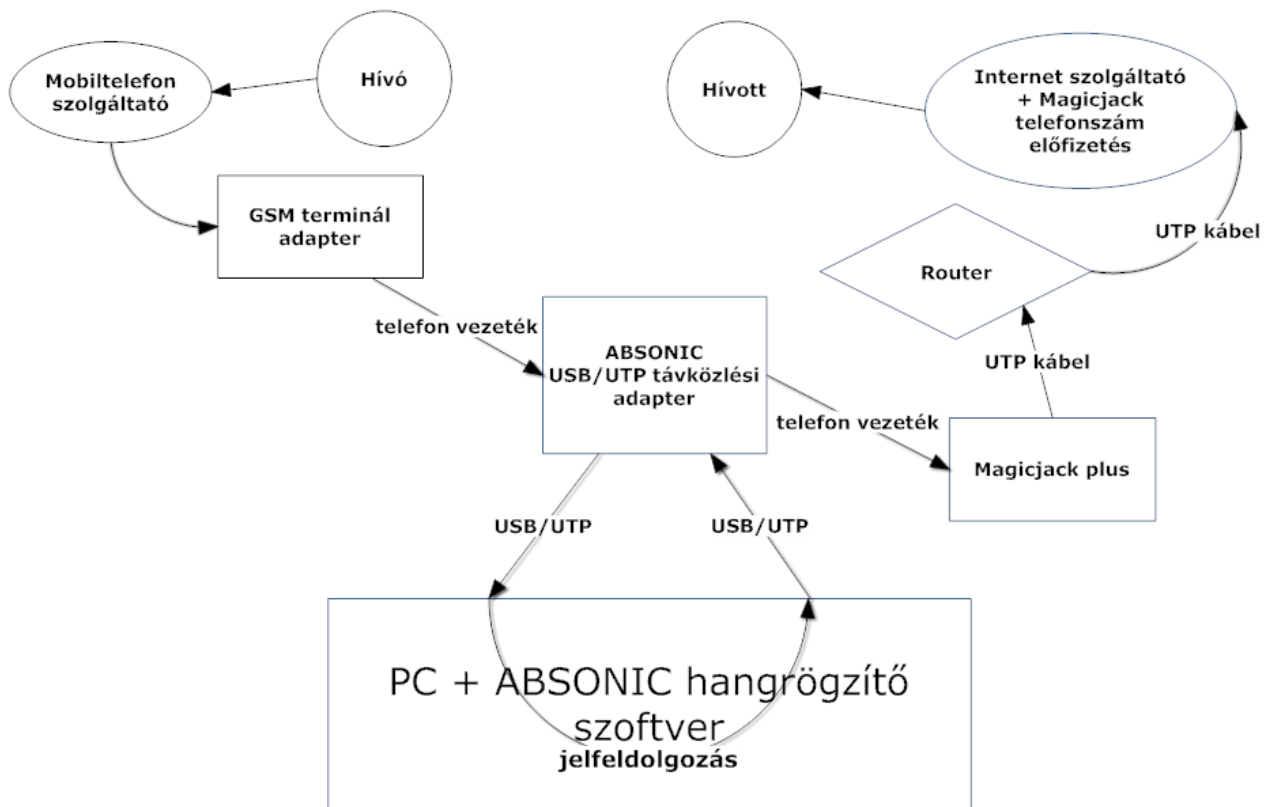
Mobiltelefon szolgáltató

Hívó

Hívott

Internet szolgáltató + Magicjack telefonszám előfizetés

GSM terminál adapter

UTP kábel

Router

telefon vezeték

ABSONIC USB/UTP távközlési adapter

UTP kábel

telefon vezeték

Magicjack plus

USB/UTP

USB/UTP

PC + ABSONIC hangrögzítő szoftver

jelfeldolgozás